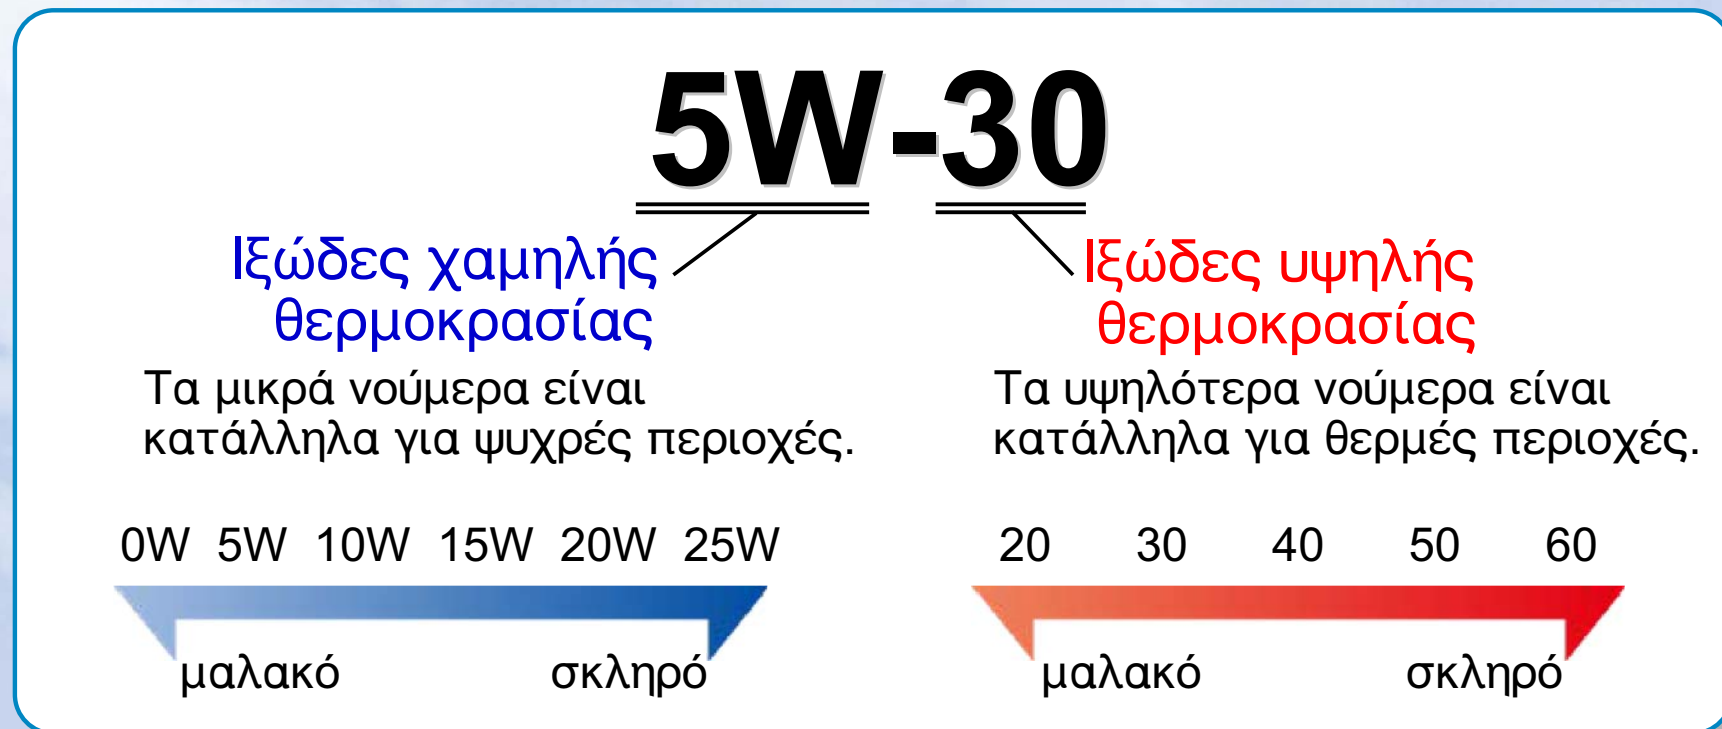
5W-30

Ιξώδες χαμηλής θερμοκρασίας

Τα μικρά νούμερα είναι κατάλληλα για ψυχρές περιοχές.

0W 5W 10W 15W 20W 25W

μαλακό σκληρό

Ιξώδες υψηλής θερμοκρασίας

Τα υψηλότερα νούμερα είναι κατάλληλα για θερμές περιοχές.

20 30 40 50 60

μαλακό σκληρό